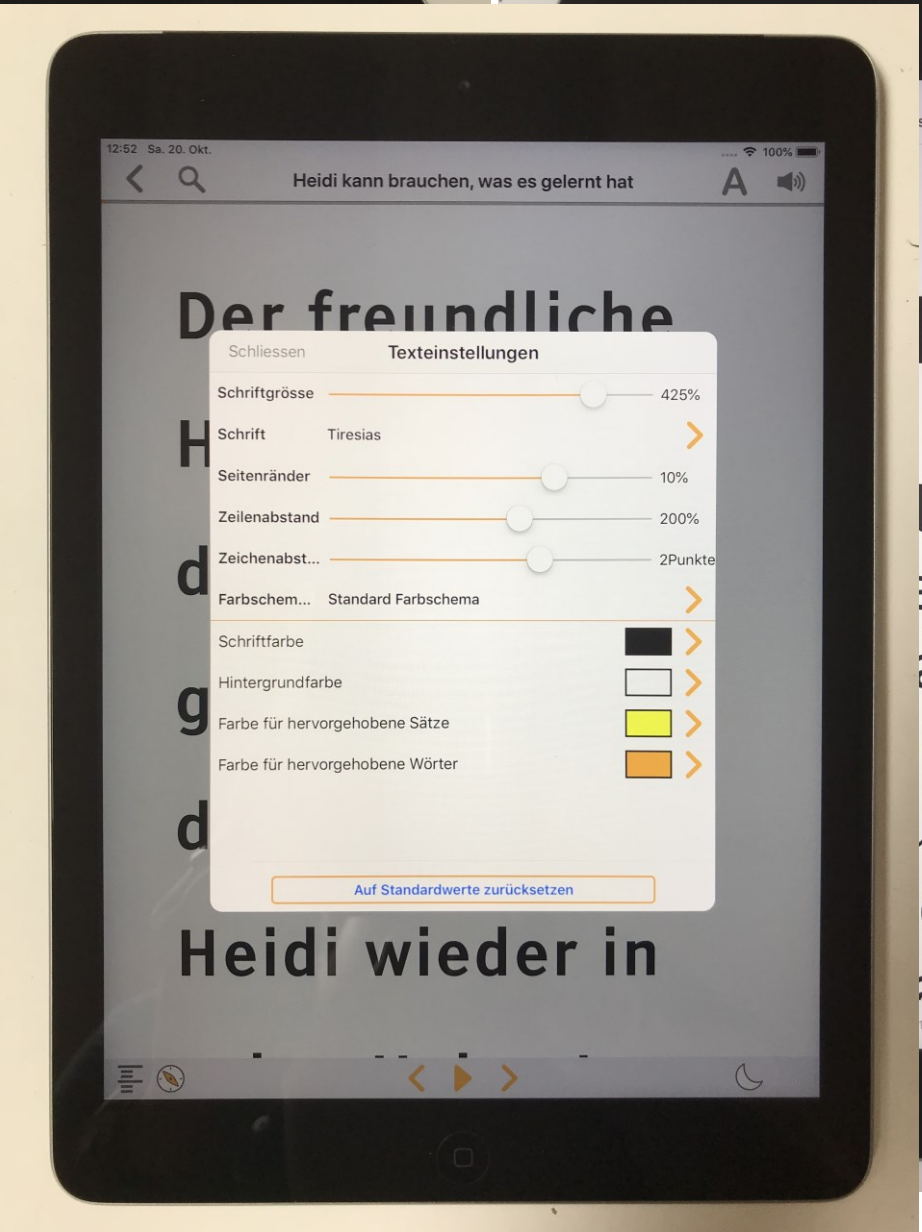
12:52 Sa. 20. Okt.

100%

Heidi kann brauchen, was es gelernt hat

A

Der freundliche

H

d

g

d

Heidi wieder in

Schliessen

Texteinstellungen

Schriftgrösse

425%

Schrift

Tiresias

Seitenränder

10%

Zeilenabstand

200%

Zeichenabst...

2Punkte

Farbschem...

Standard Farbschema

Schriftfarbe

Hintergrundfarbe

Farbe für hervorgehobene Sätze

Farbe für hervorgehobene Wörter

Auf Standardwerte zurücksetzen